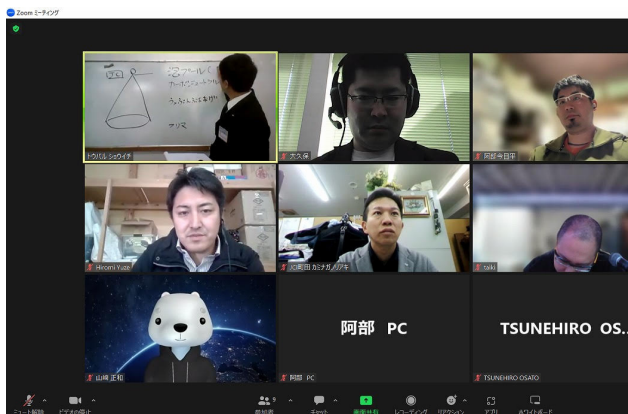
Zoom ミーティング

トウバル ショウイチ
大久保
阿部今日平
Hiromi Yuta
(C)西田 カミナガ ノリアキ
taiki
山崎 正和
阿部 PC
阿部 PC
TSUNEHIRO OS...
TSUNEHIRO OSATO

ミュート解除
ビデオの開始
参加者
チャット
画面共有
レコーディング
リアクション
アプリ
ホワイトボード